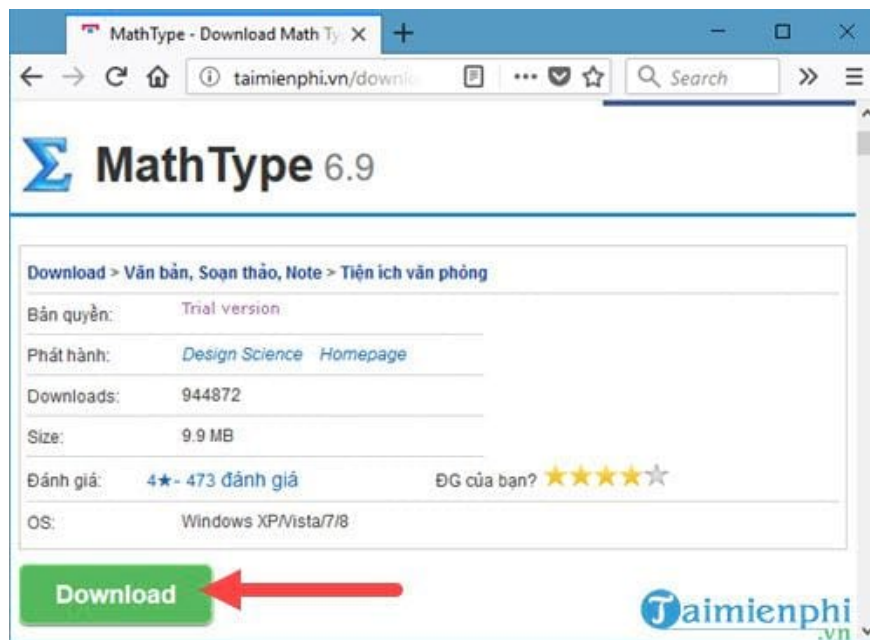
MathType - Download Math Ty

taimienphi.vn/downl

Search

MathType 6.9

Download > Văn bản, Soạn thảo, Note > Tiện ích văn phòng

| | |
|---|---|
| Bản quyền: | Trial version |
| Phát hành: | Design Science Homepage |
| Downloads: | 944872 |
| Size: | 9.9 MB |
| Đánh giá: | 4★- 473 đánh giá |
| OS: | Windows XP/Vista/7/8 |

ĐG của bạn?

Download

Taimienphi .vn